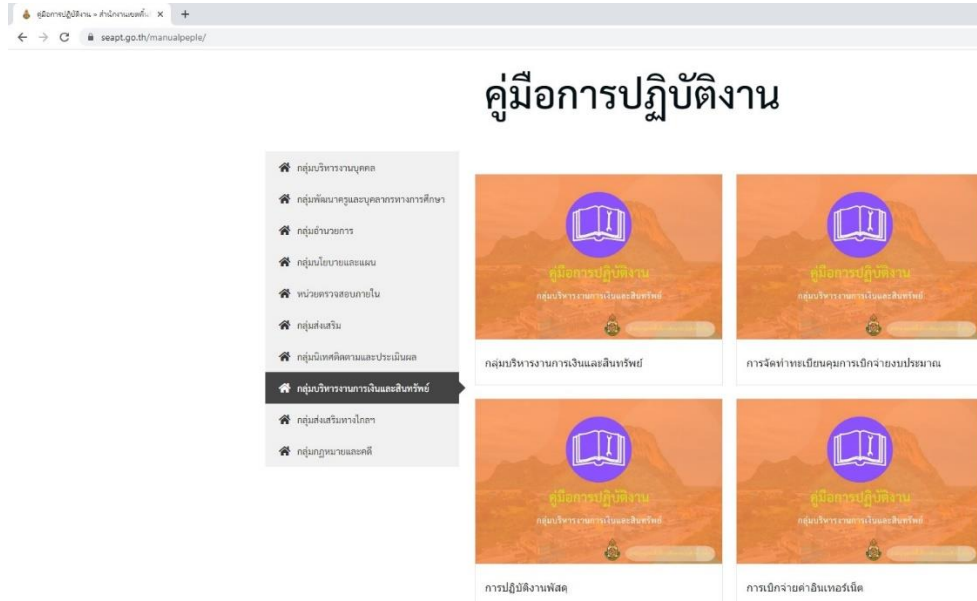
คู่มือการปฏิบัติงาน » สำนักงานเขตพื้น ×

seapt.go.th/manualpeple/

คู่มือการปฏิบัติงาน

กลุ่มบริหารงานบุคคล

กลุ่มพัฒนาครูและบุคลากรทางการศึกษา

กลุ่มอำนวยการ

กลุ่มนโยบายและแผน

หน่วยตรวจสอบภายใน

กลุ่มส่งเสริม

กลุ่มนิเทศติดตามและประเมินผล

กลุ่มบริหารงานการเงินและสินทรัพย์

กลุ่มส่งเสริมทางไกลฯ

กลุ่มกฎหมายและคดี

คู่มือการปฏิบัติงาน
กลุ่มบริหารงานการเงินและสินทรัพย์

กลุ่มบริหารงานการเงินและสินทรัพย์

คู่มือการปฏิบัติงาน
กลุ่มบริหารงานการเงินและสินทรัพย์

การจัดทำทะเบียนคุมการเบิกจ่ายงบประมาณ

คู่มือการปฏิบัติงาน
กลุ่มบริหารงานการเงินและสินทรัพย์

การปฏิบัติงานพัสดุ

คู่มือการปฏิบัติงาน
กลุ่มบริหารงานการเงินและสินทรัพย์

การเบิกจ่ายค่าอินเทอร์เน็ต